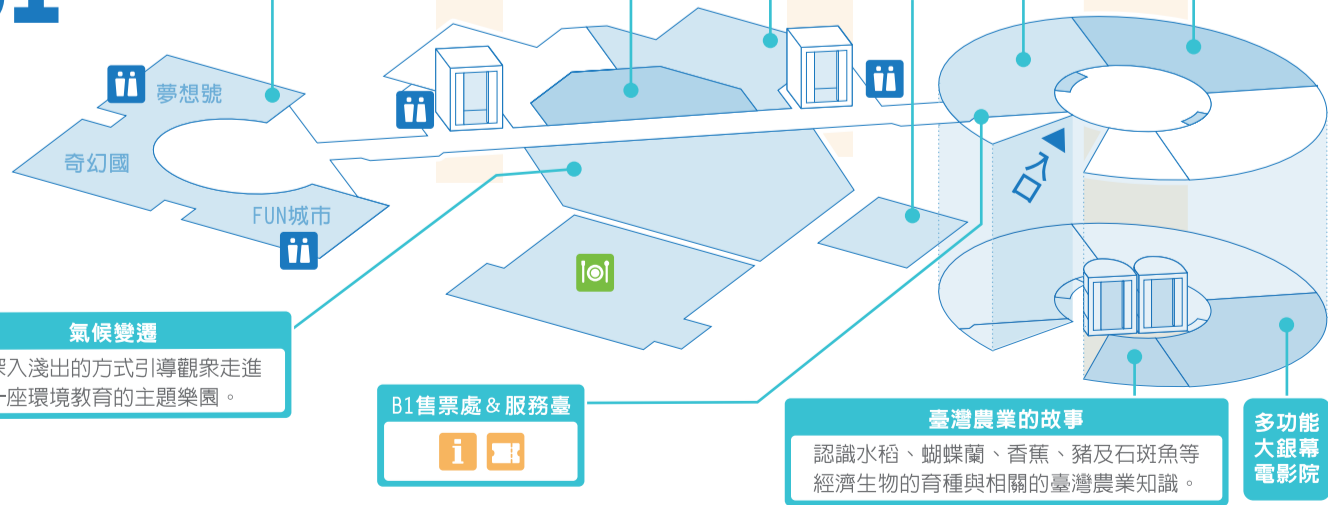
B1

夢想號

奇幻國

FUN城市

入口

氣候變遷

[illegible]入淺出的方式引導觀眾走進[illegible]一座環境教育的主題樂園。

B1售票處＆服務臺

臺灣農業的故事

認識水稻、蝴蝶蘭、香蕉、豬及石斑魚等經濟生物的育種與相關的臺灣農業知識。

多功能大銀幕電影院